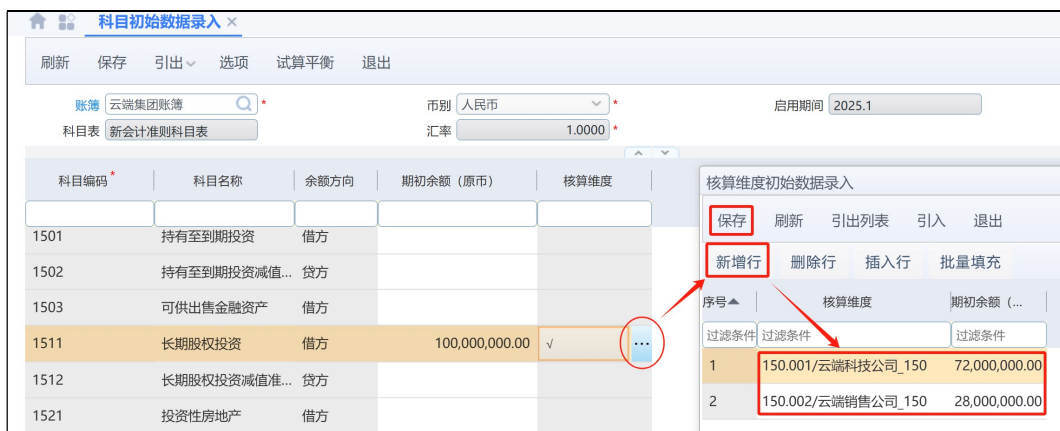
科目初始数据录入 ×

刷新 保存 引出 选项 试算平衡 退出

账簿 云端集团账簿 *
币别 人民币 *
启用期间 2025.1
科目表 新会计准则科目表
汇率 1.0000 *

| 科目编码 * | 科目名称 | 余额方向 | 期初余额（原币） | 核算维度 |
|---|---|---|---|---|
| 1501 | 持有至到期投资 | 借方 | | |
| 1502 | 持有至到期投资减值... | 贷方 | | |
| 1503 | 可供出售金融资产 | 借方 | | |
| 1511 | 长期股权投资 | 借方 | 100,000,000.00 | √ |
| 1512 | 长期股权投资减值准... | 贷方 | | |
| 1521 | 投资性房地产 | 借方 | | |

核算维度初始数据录入

保存 刷新 引出列表 引入 退出

新增行 删除行 插入行 批量填充

| 序号 | 核算维度 | 期初余额（... |
|---|---|---|
| 过滤条件 | 过滤条件 | 过滤条件 |
| 1 | 150.001/云端科技公司_150 | 72,000,000.00 |
| 2 | 150.002/云端销售公司_150 | 28,000,000.00 |